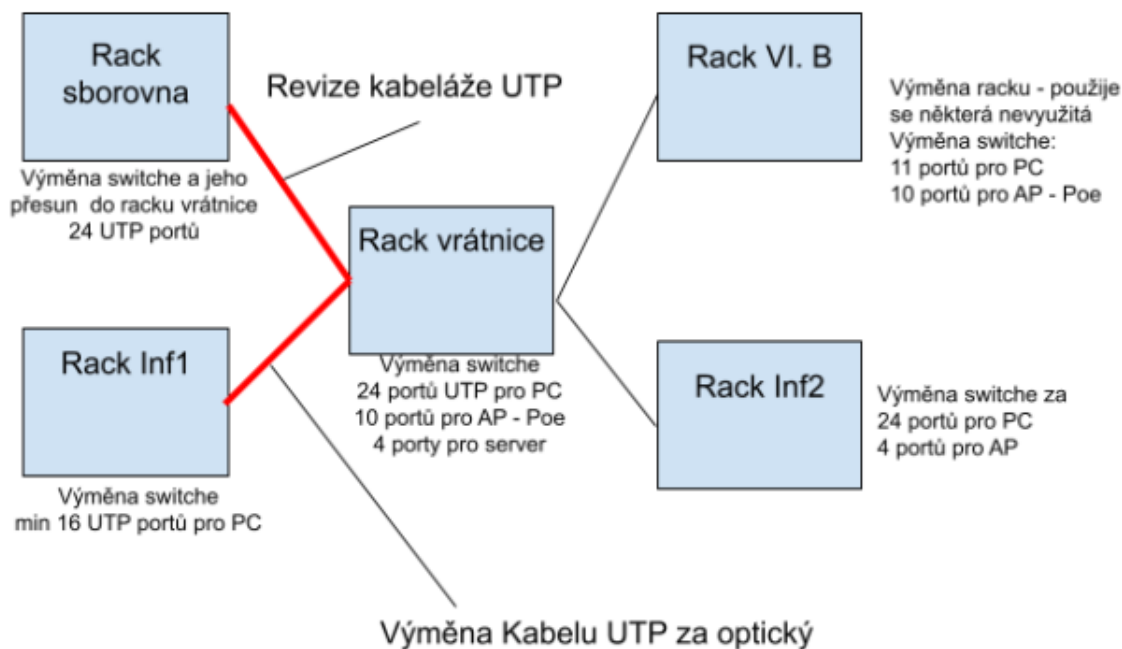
Rack sborovna

Revize kabeláže UTP

Výměna switche a jeho přesun do racku vrátnice 24 UTP portů

Rack VI. B

Výměna racku - použije se některá nevyužitá
Výměna switche:
11 portů pro PC
10 portů pro AP - Poe

Rack vrátnice

Výměna switche
24 portů UTP pro PC
10 portů pro AP - Poe
4 porty pro server

Rack Inf1

Výměna switche
min 16 UTP portů pro PC

Rack Inf2

Výměna switche za
24 portů pro PC
4 portů pro AP

Výměna Kabelu UTP za optický